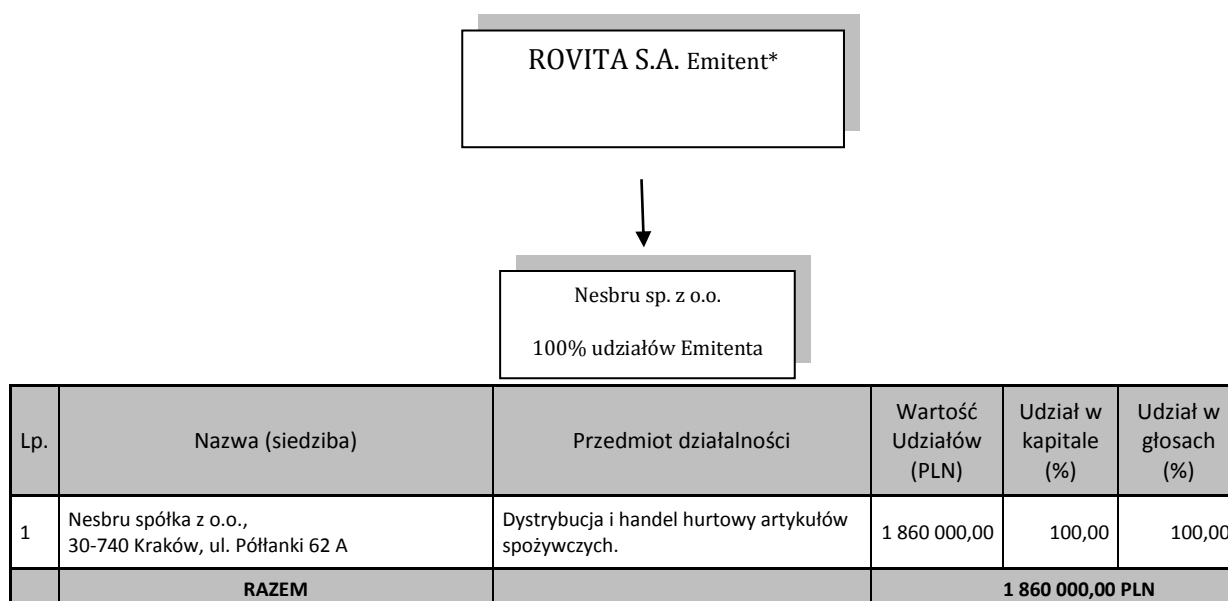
ROVITA S.A. Emitent*

Nesbru sp. z o.o.

100% udziałów Emitenta

| Lp. | Nazwa (siedziba) | Przedmiot działalności | Wartość Udziałów (PLN) | Udział w kapitale (%) | Udział w głosach (%) |
|---|---|---|---|---|---|
| 1 | Nesbru spółka z o.o., 30-740 Kraków, ul. Półłanki 62 A | Dystrybucja i handel hurtowy artykułów spożywczych. | 1 860 000,00 | 100,00 | 100,00 |
| | RAZEM | | 1 860 000,00 PLN | | |